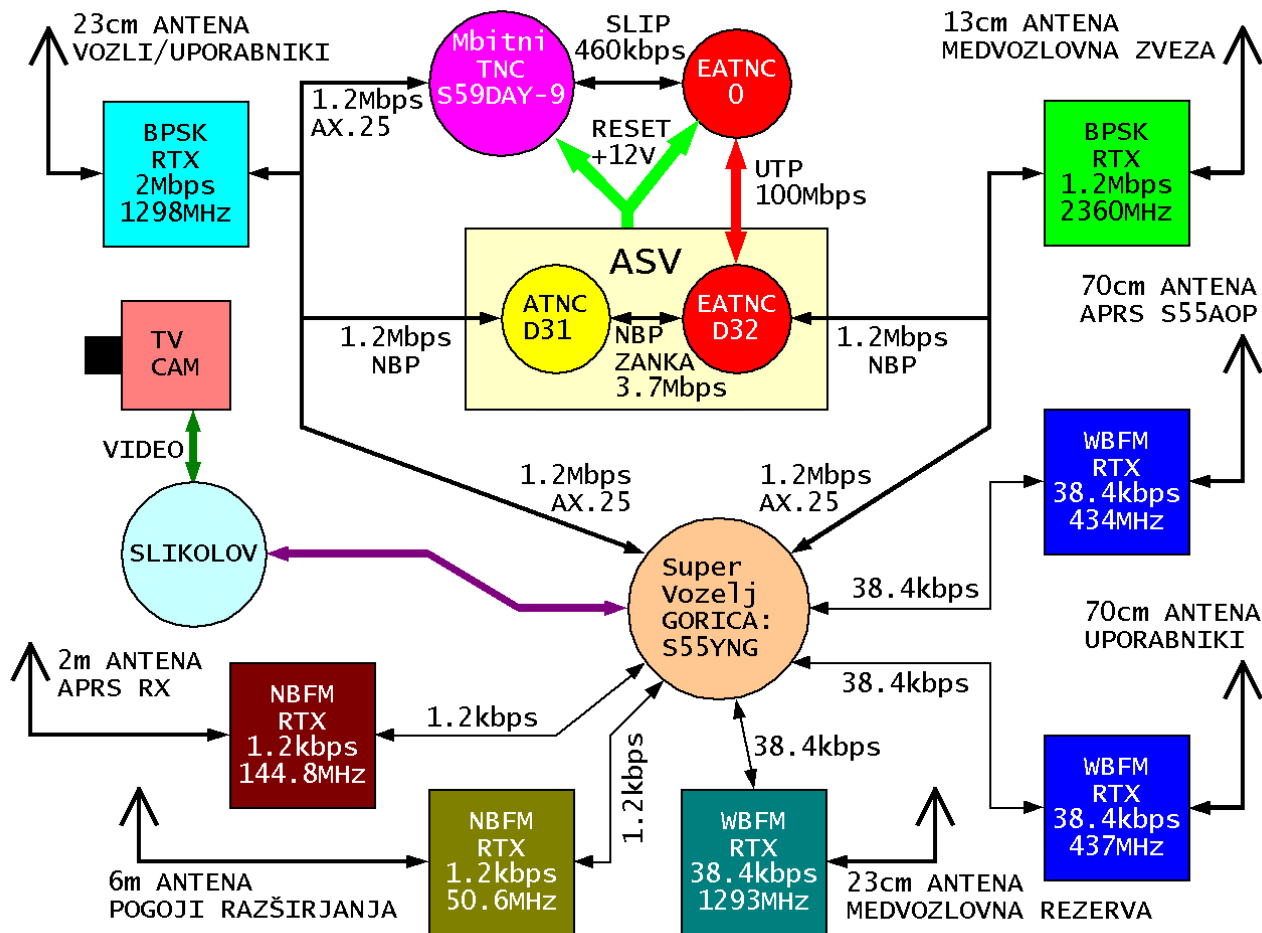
23cm ANTENA
VOZLI/UPORABNIKI

Mbitni
TNC
S59DAY-9

SLIP
460kbps

EATNC
0

13cm ANTENA
MEDVOZLOVNA ZVEZA

BPSK
RTX
2Mbps
1298MHz

1.2Mbps
AX.25

RESET
+12V

UTP
100Mbps

BPSK
RTX
1.2Mbps
2360MHz

ASV

ATNC
D31

NBP
ZANKA
3.7Mbps

EATNC
D32

70cm ANTENA
APRS S55AOP

TV
CAM

1.2Mbps
NBP

1.2Mbps
NBP

VIDEO

1.2Mbps
AX.25

1.2Mbps
AX.25

WBFM
RTX
38.4kbps
434MHz

SLIKOLOV

Super
Vozelj
GORICA:
S55YNG

38.4kbps

70cm ANTENA
UPORABNIKI

2m ANTENA
APRS RX

NBFM
RTX
1.2kbps
144.8MHz

1.2kbps

38.4kbps

1.2kbps

38.4kbps

WBFM
RTX
38.4kbps
437MHz

NBFM
RTX
1.2kbps
50.6MHz

WBFM
RTX
38.4kbps
1293MHz

6m ANTENA
POGOJI RAZŠIRJANJA

23cm ANTENA
MEDVOZLOVNA REZERVA